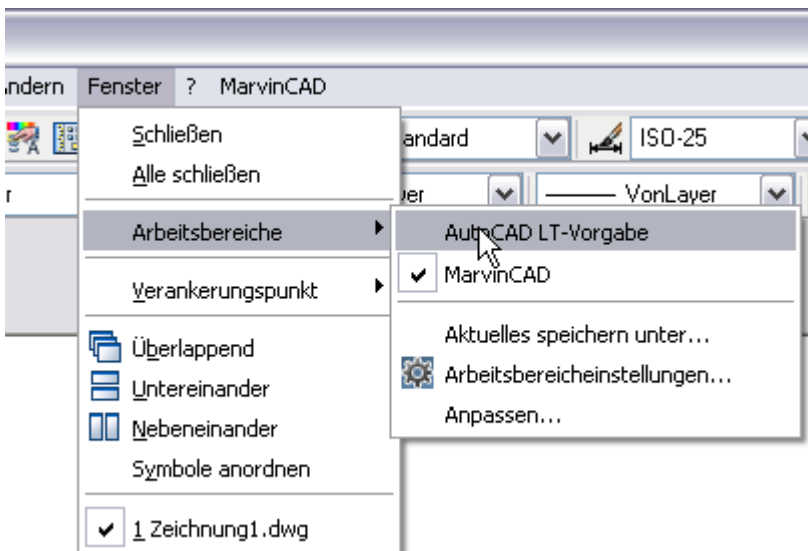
ndern Fenster ? MarvinCAD

Schließen
Alle schließen
Arbeitsbereiche
Verankerungspunkt
Überlappend
Untereinander
Nebeneinander
Symbole anordnen
1 Zeichnung1.dwg

andard
ISO-25
yer
VonLayer

AutoCAD LT-Vorgabe
MarvinCAD
Aktuelles speichern unter...
Arbeitsbereicheinstellungen...
Anpassen...